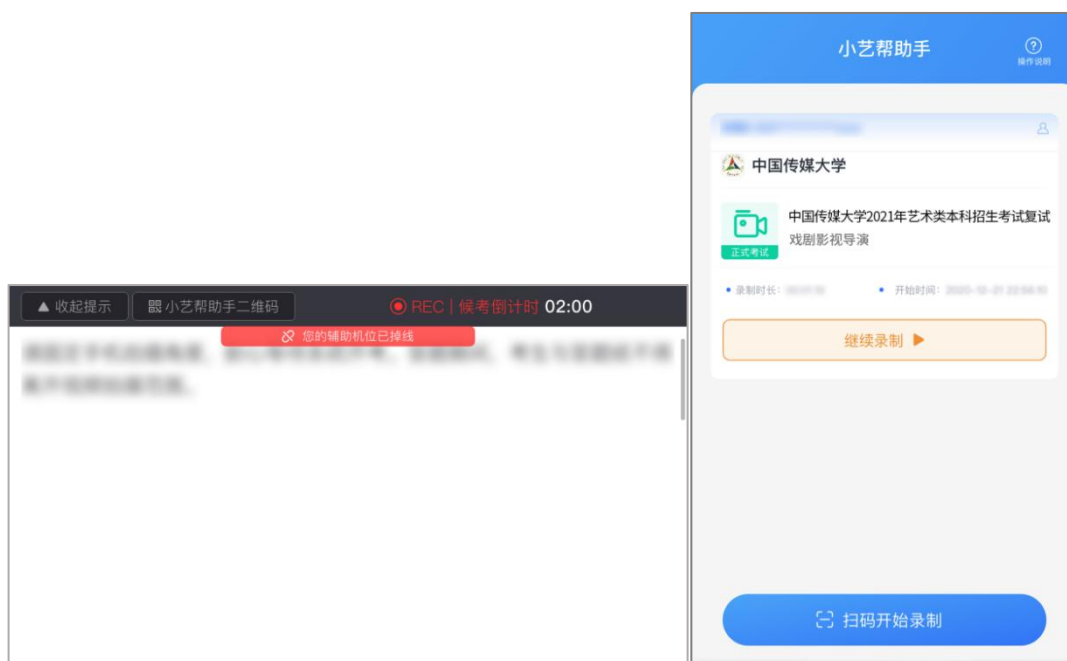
▲ 收起提示

小艺帮助手二维码

REC | 候考倒计时 02:00

您的辅助机位已掉线

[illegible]

小艺帮助手

操作说明

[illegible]

中国传媒大学

中国传媒大学2021年艺术类本科招生考试复试

戏剧影视导演

正式考试

• 录制时长：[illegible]

• 开始时间：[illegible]

继续录制 ▶

扫码开始录制